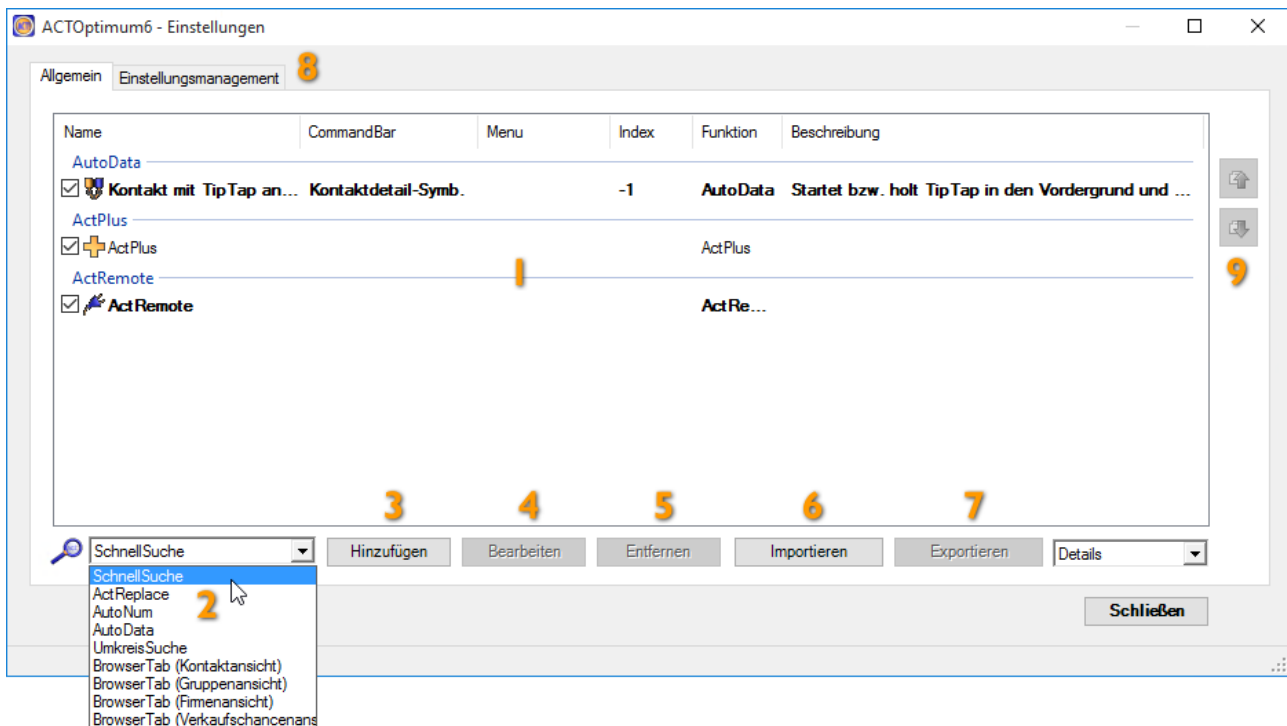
ACTOptimum6 - Einstellungen

Allgemein | Einstellungsmanagement 8

| Name | CommandBar | Menu | Index | Funktion | Beschreibung |
|---|---|---|---|---|---|
| AutoData | | | | | |
| Kontakt mit TipTap an... | Kontaktdetail-Symb. | | -1 | AutoData | Startet bzw. holt TipTap in den Vordergrund und ... |
| ActPlus | | | | | |
| ActPlus | | | | ActPlus | |
| ActRemote | | | | | |
| ActRemote | | | | ActRe... | |

1

9

3 4 5 6 7

SchnellSuche

Hinzufügen Bearbeiten Entfernen Importieren Exportieren Details

SchnellSuche
ActReplace
AutoNum
AutoData
UmkreisSuche
BrowserTab (Kontaktansicht)
BrowserTab (Gruppenansicht)
BrowserTab (Firmenansicht)
BrowserTab (Verkaufschancenans

2

Schließen